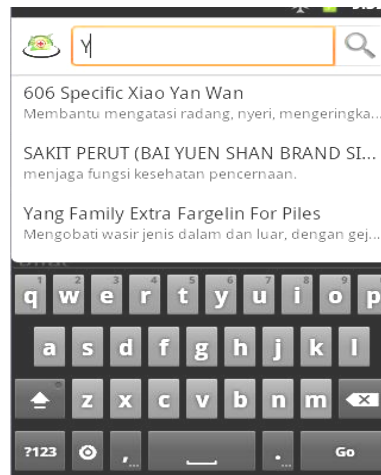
Y

606 Specific Xiao Yan Wan
Membantu mengatasi radang, nyeri, mengeringka...

SAKIT PERUT (BAI YUEN SHAN BRAND SI...
menjaga fungsi kesehatan pencernaan.

Yang Family Extra Fargelin For Piles
Mengobati wasir jenis dalam dan luar, dengan gej...

q w e r t y u i o p
a s d f g h j k l
z x c v b n m
?123 , . Go